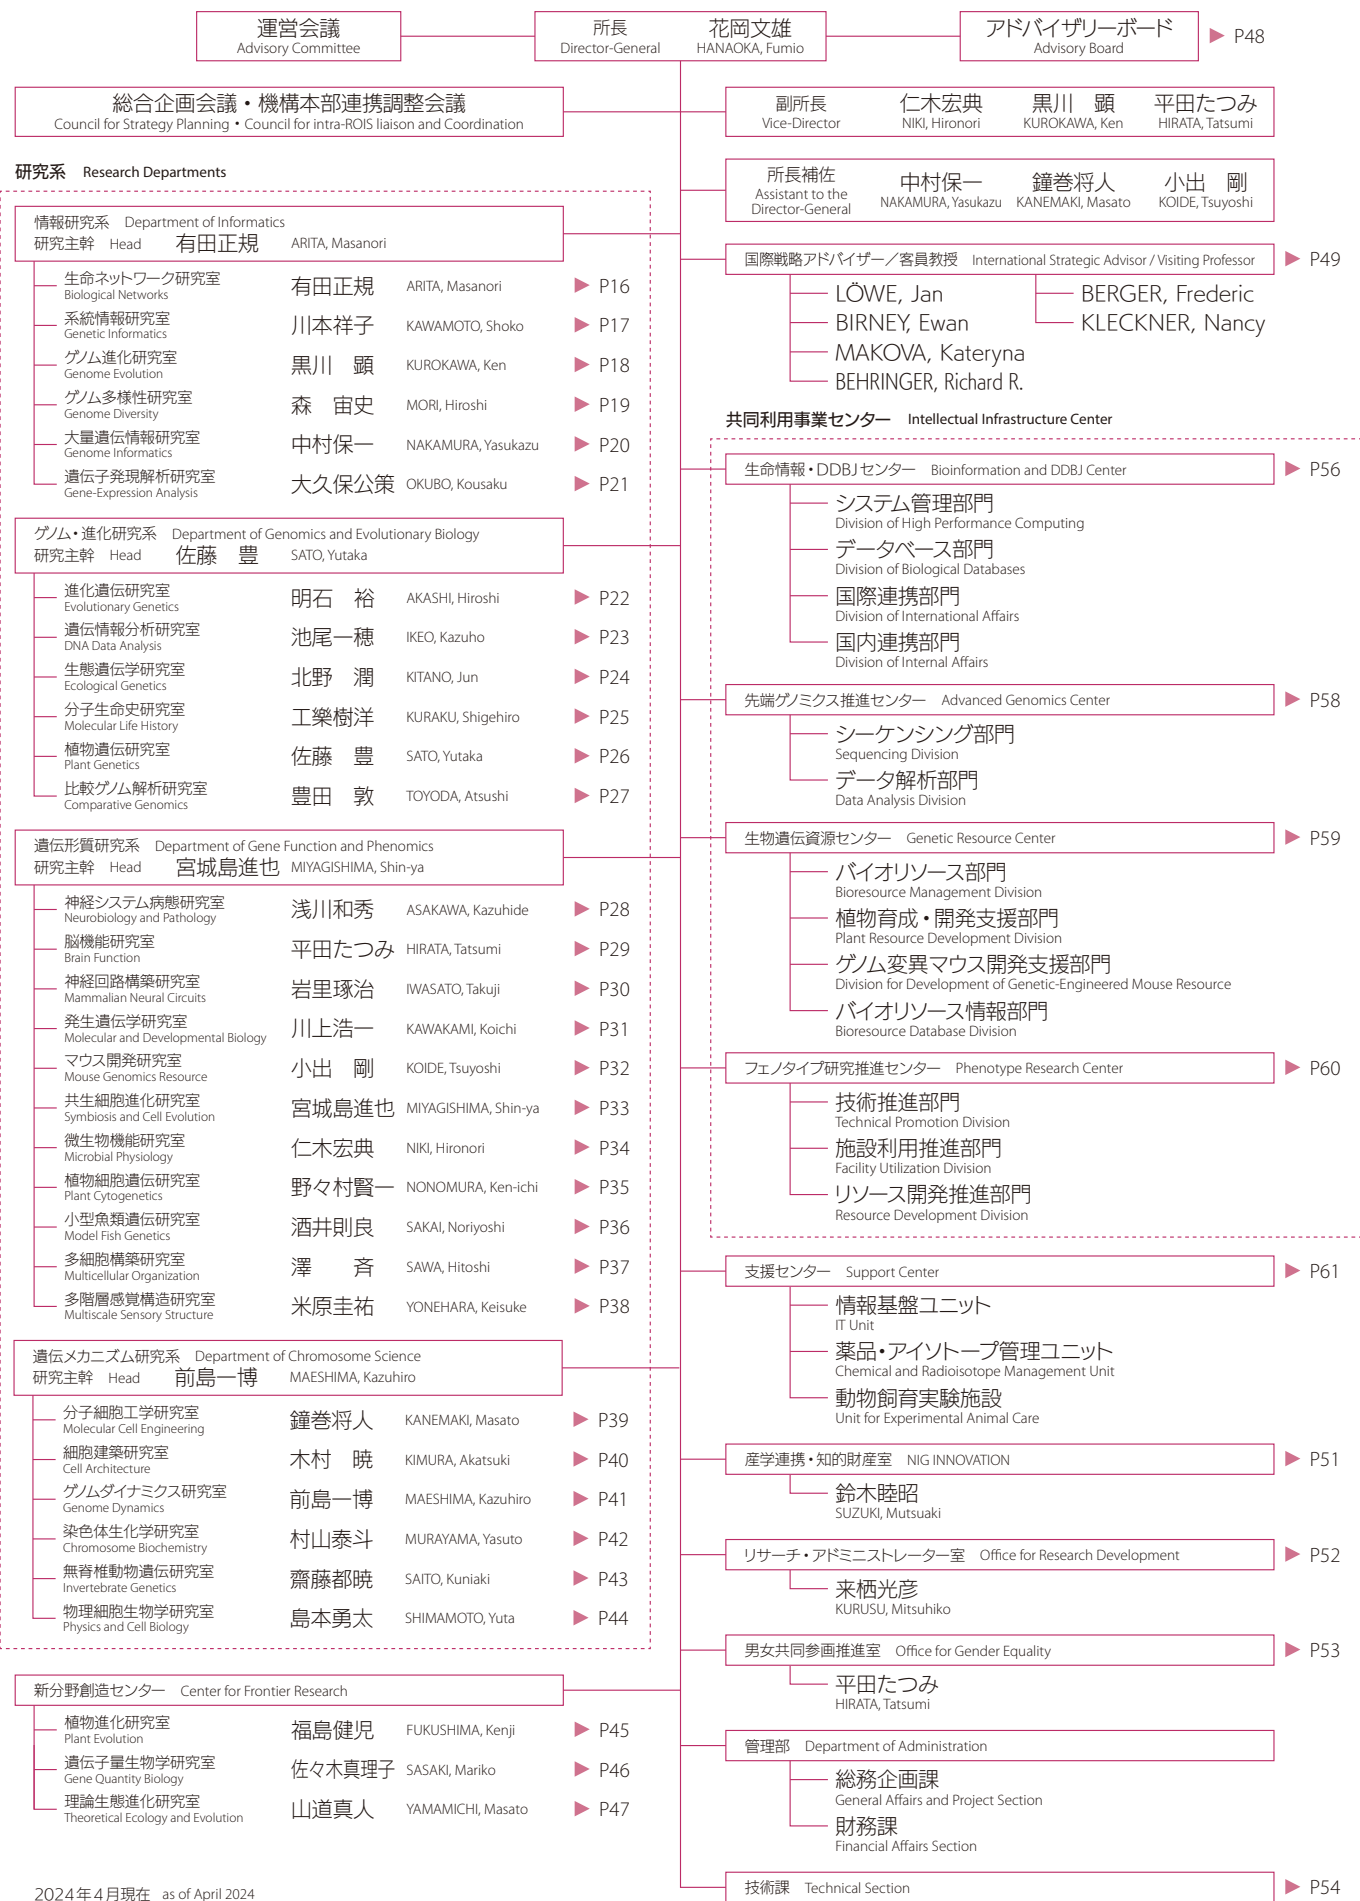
運営会議
Advisory Committee

所長 花岡文雄
Director-General HANAOKA, Fumio

アドバイザリーボード
Advisory Board
P48

総合企画会議・機構本部連携調整会議
Council for Strategy Planning • Council for intra-ROIS liaison and Coordination

副所長 Vice-Director
仁木宏典 NIKI, Hironori
黒川 顕 KUROKAWA, Ken
平田たつみ HIRATA, Tatsumi

所長補佐 Assistant to the Director-General
中村保一 NAKAMURA, Yasukazu
鐘巻将人 KANEMAKI, Masato
小出 剛 KOIDE, Tsuyoshi

研究系 Research Departments

情報研究系 Department of Informatics
研究主幹 Head 有田正規 ARITA, Masanori

| | | | |
|---|---|---|---|
| 生命ネットワーク研究室 Biological Networks | 有田正規 | ARITA, Masanori | P16 |
| 系統情報研究室 Genetic Informatics | 川本祥子 | KAWAMOTO, Shoko | P17 |
| ゲノム進化研究室 Genome Evolution | 黒川 顕 | KUROKAWA, Ken | P18 |
| ゲノム多様性研究室 Genome Diversity | 森 宙史 | MORI, Hiroshi | P19 |
| 大量遺伝情報研究室 Genome Informatics | 中村保一 | NAKAMURA, Yasukazu | P20 |
| 遺伝子発現解析研究室 Gene-Expression Analysis | 大久保公策 | OKUBO, Kousaku | P21 |

ゲノム・進化研究系 Department of Genomics and Evolutionary Biology
研究主幹 Head 佐藤 豊 SATO, Yutaka

| | | | |
|---|---|---|---|
| 進化遺伝研究室 Evolutionary Genetics | 明石 裕 | AKASHI, Hiroshi | P22 |
| 遺伝情報分析研究室 DNA Data Analysis | 池尾一穂 | IKEO, Kazuho | P23 |
| 生態遺伝学研究室 Ecological Genetics | 北野 潤 | KITANO, Jun | P24 |
| 分子生命史研究室 Molecular Life History | 工樂樹洋 | KURAKU, Shigehiro | P25 |
| 植物遺伝研究室 Plant Genetics | 佐藤 豊 | SATO, Yutaka | P26 |
| 比較ゲノム解析研究室 Comparative Genomics | 豊田 敦 | TOYODA, Atsushi | P27 |

遺伝形質研究系 Department of Gene Function and Phenomics
研究主幹 Head 宮城島進也 MIYAGISHIMA, Shin-ya

| | | | |
|---|---|---|---|
| 神経システム病態研究室 Neurobiology and Pathology | 浅川和秀 | ASAKAWA, Kazuhide | P28 |
| 脳機能研究室 Brain Function | 平田たつみ | HIRATA, Tatsumi | P29 |
| 神経回路構築研究室 Mammalian Neural Circuits | 岩里琢治 | IWASATO, Takuji | P30 |
| 発生遺伝学研究室 Molecular and Developmental Biology | 川上浩一 | KAWAKAMI, Koichi | P31 |
| マウス開発研究室 Mouse Genomics Resource | 小出 剛 | KOIDE, Tsuyoshi | P32 |
| 共生細胞進化研究室 Symbiosis and Cell Evolution | 宮城島進也 | MIYAGISHIMA, Shin-ya | P33 |
| 微生物機能研究室 Microbial Physiology | 仁木宏典 | NIKI, Hironori | P34 |
| 植物細胞遺伝研究室 Plant Cytogenetics | 野々村賢一 | NONOMURA, Ken-ichi | P35 |
| 小型魚類遺伝研究室 Model Fish Genetics | 酒井則良 | SAKAI, Noriyoshi | P36 |
| 多細胞構築研究室 Multicellular Organization | 澤 斉 | SAWA, Hitoshi | P37 |
| 多階層感覚構造研究室 Multiscale Sensory Structure | 米原圭祐 | YONEHARA, Keisuke | P38 |

遺伝メカニズム研究系 Department of Chromosome Science
研究主幹 Head 前島一博 MAESHIMA, Kazuhiro

| | | | |
|---|---|---|---|
| 分子細胞工学研究室 Molecular Cell Engineering | 鐘巻将人 | KANEMAKI, Masato | P39 |
| 細胞建築研究室 Cell Architecture | 木村 暁 | KIMURA, Akatsuki | P40 |
| ゲノムダイナミクス研究室 Genome Dynamics | 前島一博 | MAESHIMA, Kazuhiro | P41 |
| 染色体生化学研究室 Chromosome Biochemistry | 村山泰斗 | MURAYAMA, Yasuto | P42 |
| 無脊椎動物遺伝研究室 Invertebrate Genetics | 齋藤都暁 | SAITO, Kuniaki | P43 |
| 物理細胞生物学研究室 Physics and Cell Biology | 島本勇太 | SHIMAMOTO, Yuta | P44 |

新分野創造センター Center for Frontier Research

| | | | |
|---|---|---|---|
| 植物進化研究室 Plant Evolution | 福島健児 | FUKUSHIMA, Kenji | P45 |
| 遺伝子量生物学研究室 Gene Quantity Biology | 佐々木真理子 | SASAKI, Mariko | P46 |
| 理論生態進化研究室 Theoretical Ecology and Evolution | 山道真人 | YAMAMICHI, Masato | P47 |

2024年4月現在 as of April 2024

国際戦略アドバイザー／客員教授 International Strategic Advisor / Visiting Professor P49
LÖWE, Jan
BIRNEY, Ewan
MAKOVA, Kateryna
BEHRINGER, Richard R.
BERGER, Frederic
KLECKNER, Nancy

共同利用事業センター Intellectual Infrastructure Center

生命情報・DDBJセンター Bioinformation and DDBJ Center P56
システム管理部門 Division of High Performance Computing
データベース部門 Division of Biological Databases
国際連携部門 Division of International Affairs
国内連携部門 Division of Internal Affairs

先端ゲノミクス推進センター Advanced Genomics Center P58
シーケンシング部門 Sequencing Division
データ解析部門 Data Analysis Division

生物遺伝資源センター Genetic Resource Center P59
バイオリソース部門 Bioresource Management Division
植物育成・開発支援部門 Plant Resource Development Division
ゲノム変異マウス開発支援部門 Division for Development of Genetic-Engineered Mouse Resource
バイオリソース情報部門 Bioresource Database Division

フェノタイプ研究推進センター Phenotype Research Center P60
技術推進部門 Technical Promotion Division
施設利用推進部門 Facility Utilization Division
リソース開発推進部門 Resource Development Division

支援センター Support Center P61
情報基盤ユニット IT Unit
薬品・アイソトープ管理ユニット Chemical and Radioisotope Management Unit
動物飼育実験施設 Unit for Experimental Animal Care

産学連携・知的財産室 NIG INNOVATION P51
鈴木睦昭 SUZUKI, Mutsuaki

リサーチ・アドミニストレーター室 Office for Research Development P52
来栖光彦 KURUSU, Mitsuhiko

男女共同参画推進室 Office for Gender Equality P53
平田たつみ HIRATA, Tatsumi

管理部 Department of Administration
総務企画課 General Affairs and Project Section
財務課 Financial Affairs Section

技術課 Technical Section P54